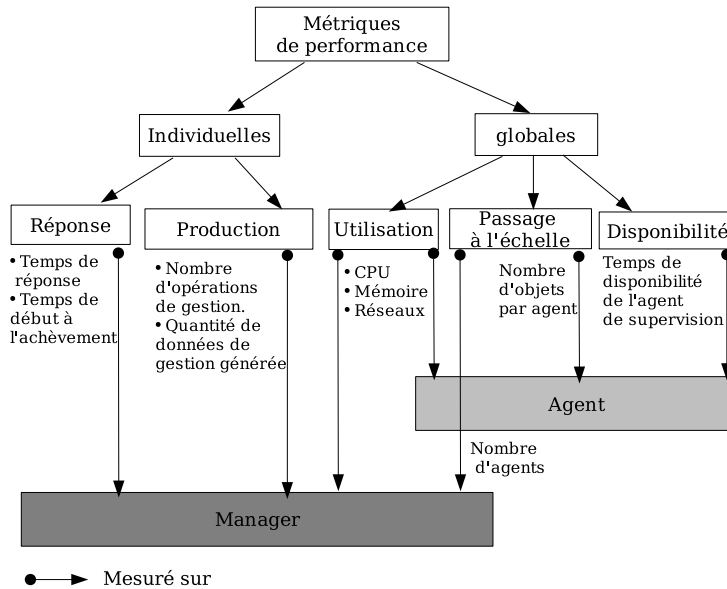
Métriques de performance

Individuelles

globales

Réponse

Production

Utilisation

Passage à l'échelle

Disponibilité

• Temps de réponse
• Temps de début à l'achèvement

• Nombre d'opérations de gestion.
• Quantité de données de gestion générée

• CPU
• Mémoire
• Réseaux

Nombre d'objets par agent

Temps de disponibilité de l'agent de supervision

Agent

Nombre d'agents

Manager

Mesuré sur